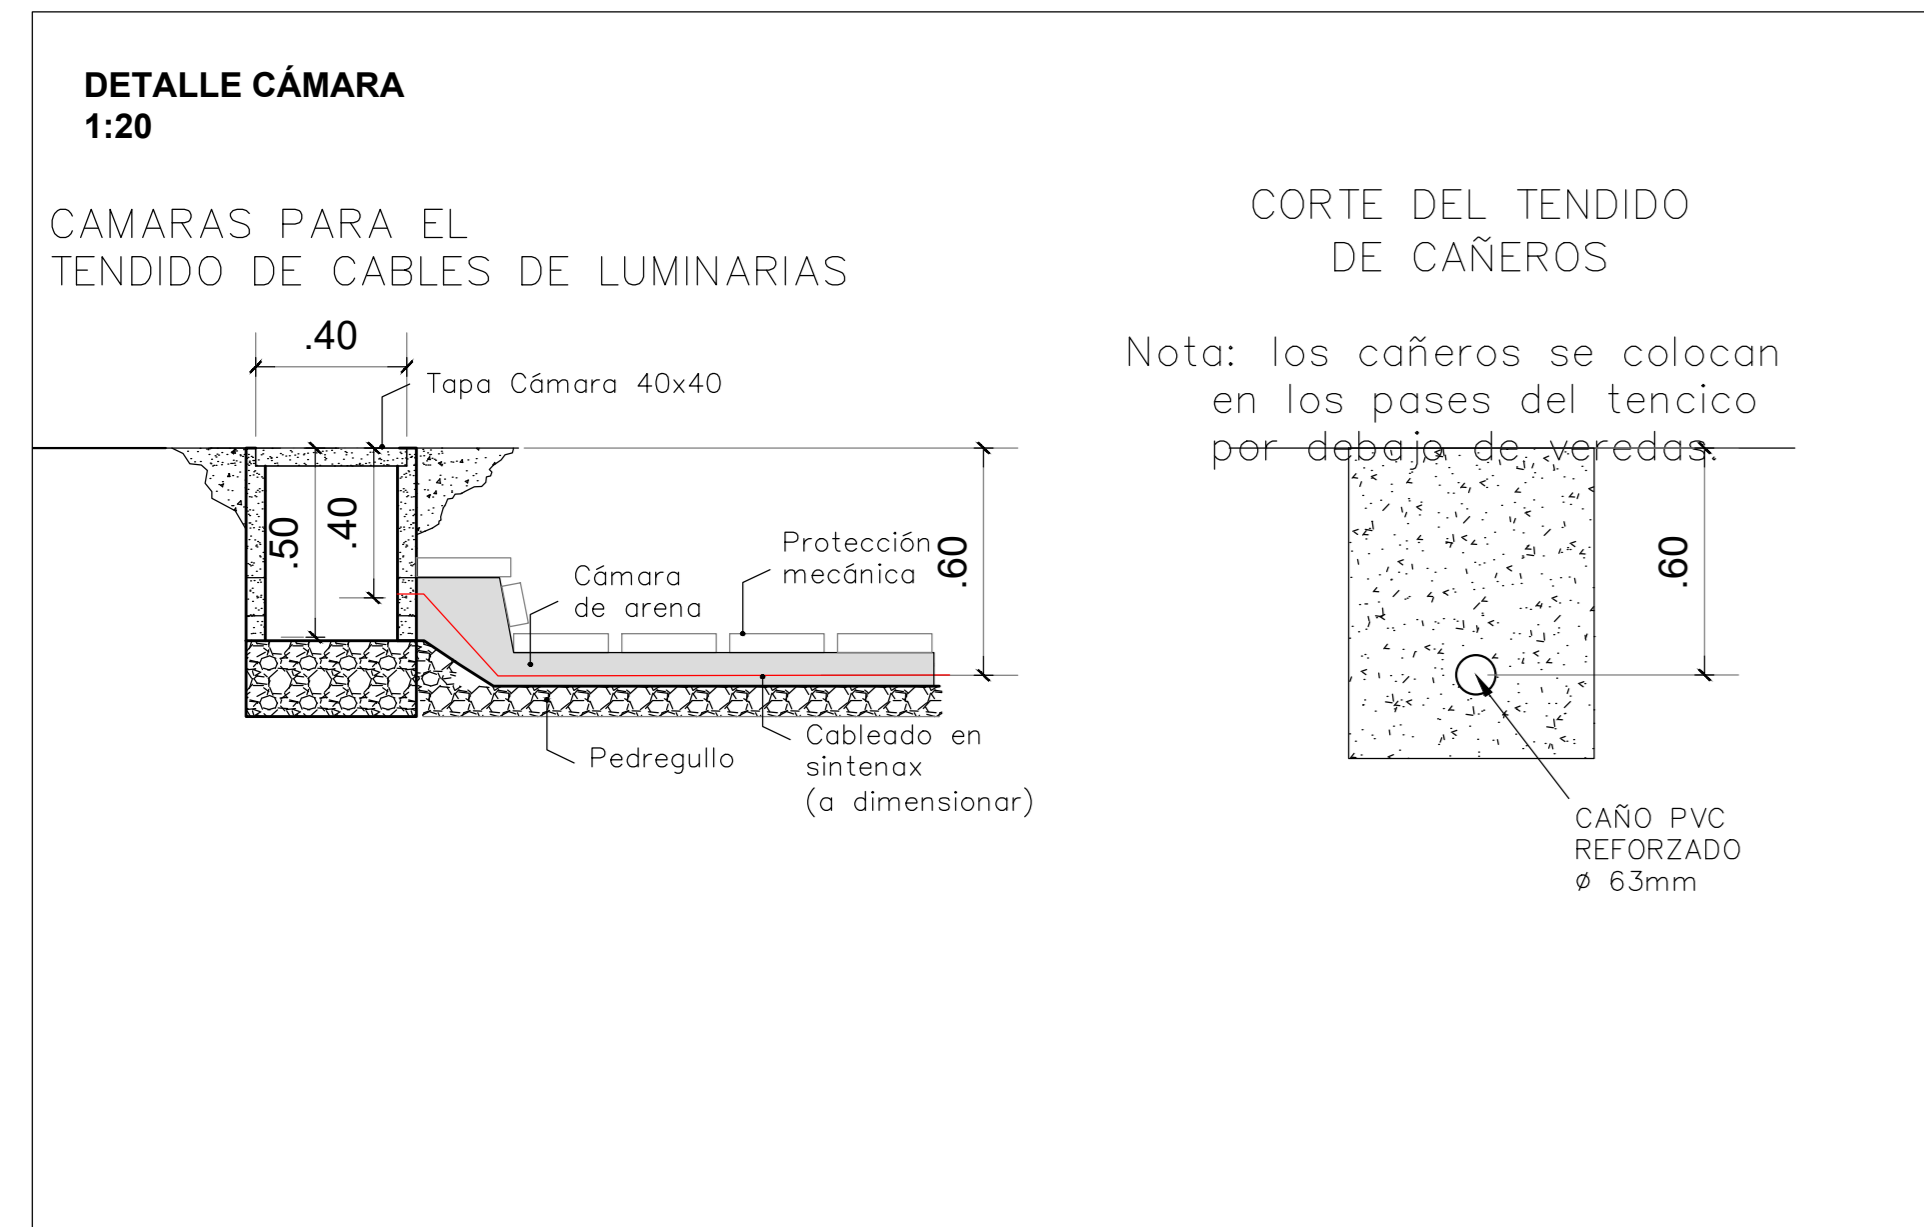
DETALLE CÁMARA
1:20

CAMARAS PARA EL
TENDIDO DE CABLES DE LUMINARIAS

.40

Tapa Cámara 40x40

.50

.40

Protección mecánica

.60

Cámara de arena

Pedregullo

Cableado en sintenax (a dimensionar)

CORTE DEL TENDIDO
DE CAÑEROS

Nota: los cañeros se colocan en los pases del tencico por debajo de veredas.

.60

CAÑO PVC
REFORZADO
ø 63mm